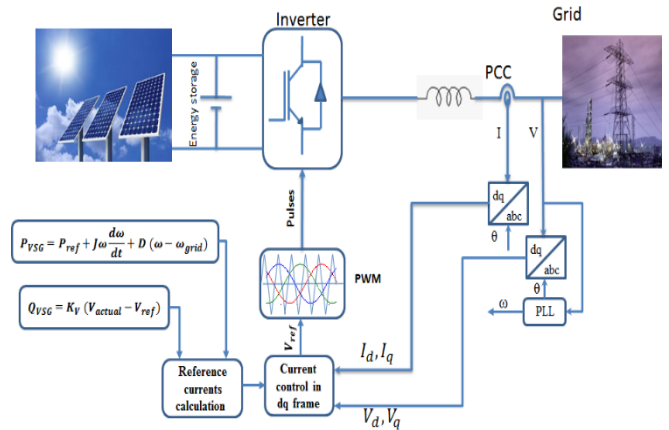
Inverter

Grid

Energy storage

PCC

I

V

Pulses

dq

abc

θ

dq

abc

θ

$P_{VSG} = P_{ref} + J\omega\frac{d\omega}{dt} + D\,(\omega - \omega_{grid})$

$Q_{VSG} = K_V\,(V_{actual} - V_{ref})$

PWM

ω

PLL

$V_{ref}$

$I_d, I_q$

Reference currents calculation

Current control in dq frame

$V_d, V_q$